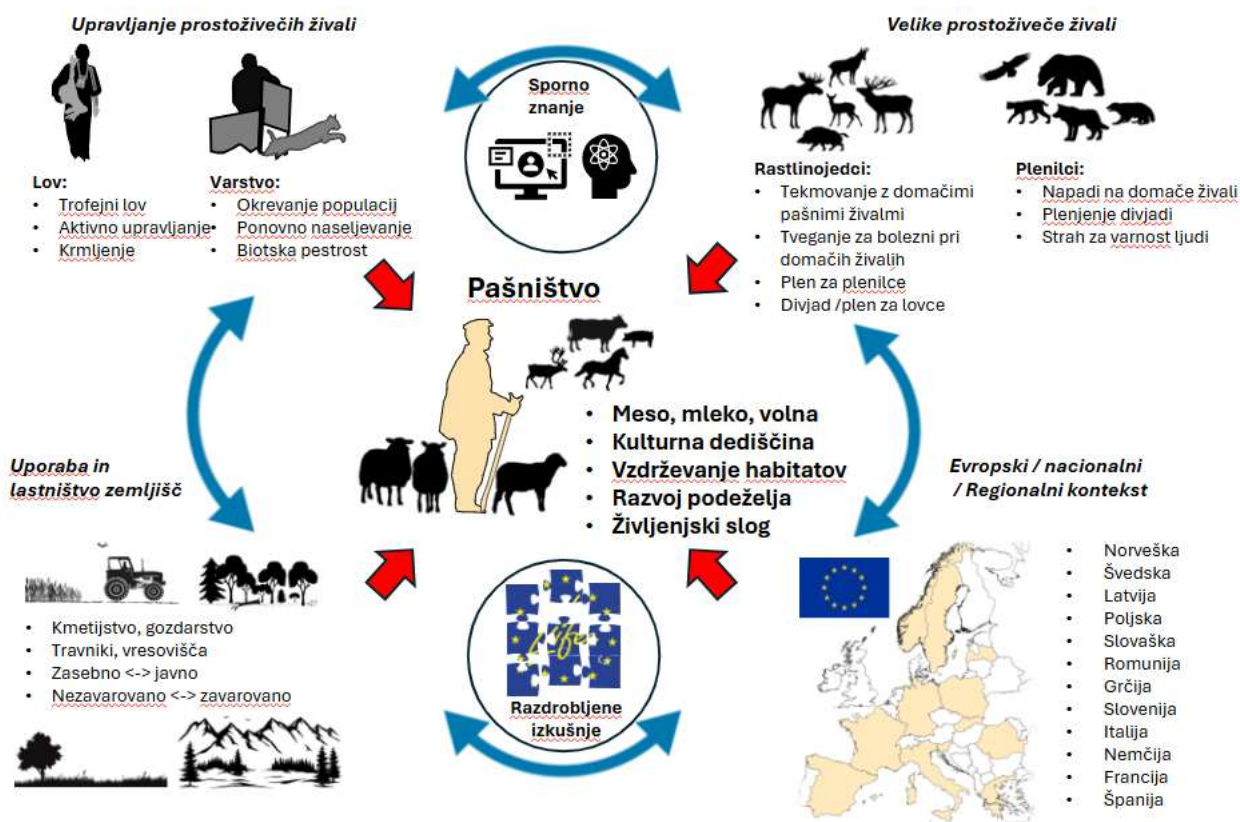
Upravljanje prostoživečih živali

Lov:
• Trofejni lov
• Aktivno upravljanje
• Krmljenje

Varstvo:
• Okrevanje populacij
• Ponovno naseljevanje
• Biotska pestrost

Sporno znanje

Velike prostoživeče živali

Rastlinojedci:
• Tekmovanje z domačimi pašnimi živalmi
• Tveganje za bolezni pri domačih živalih
• Plen za plenilce
• Divjad /plen za lovce

Plenilci:
• Napadi na domače živali
• Plenjenje divjadi
• Strah za varnost ljudi

Pašništvo

• Meso, mleko, volna
• Kulturna dediščina
• Vzdrževanje habitatov
• Razvoj podeželja
• Življenjski slog

Uporaba in lastništvo zemljišč

• Kmetijstvo, gozdarstvo
• Travniki, vresovišča
• Zasebno <-> javno
• Nezavarovano <-> zavarovano

Life

Razdrobljene izkušnje

Evropski / nacionalni / Regionalni kontekst

• Norveška
• Švedska
• Latvija
• Poljska
• Slovaška
• Romunija
• Grčija
• Slovenija
• Italija
• Nemčija
• Francija
• Španija